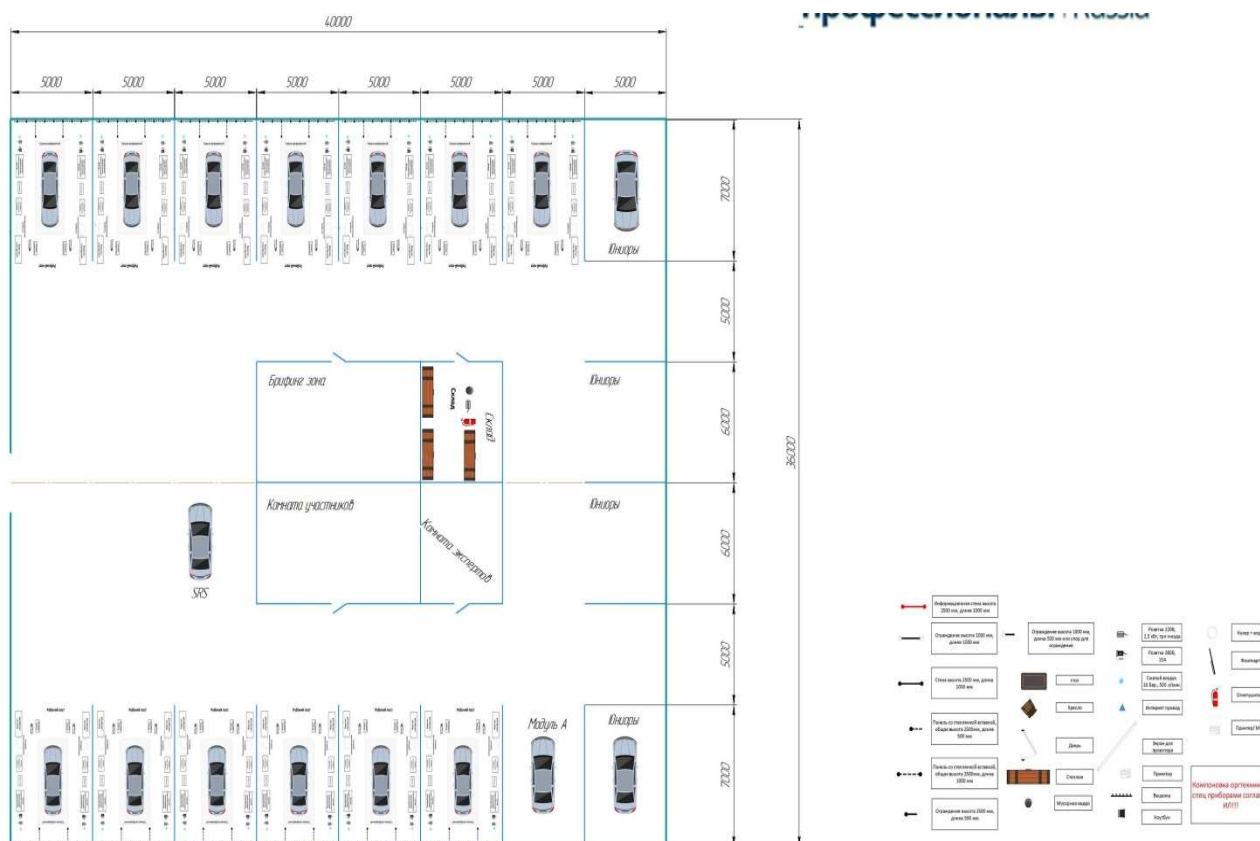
40000

5000 5000 5000 5000 5000 5000 5000 5000

Профессионалы Russia

7000

Юниоры

5000

Брифинг зона

Склад

Склад

Юниоры

6000

36000

Комната участников

Комната экспертов

Юниоры

6000

SRS

5000

Модуль А

Юниоры

7000

Информационная стена высота 2500 мм, длина 1000 мм

Ограждение высота 1000 мм, длина 1000 мм

Ограждение высота 1000 мм, длина 500 мм или стор для ограждения

Розетка 220В, 3,5 кВт, три входа

Розетка 380В, 15А

Стена высота 2500 мм, длина 1000 мм

стол

Сжатый воздух, 10 бар, 500 л/мин

Кресло

Интернет провод

Панель со стеклянной вставкой, общая высота 2500мм, длина 500 мм

Дверь

Экран для проектора

Панель со стеклянной вставкой, общая высота 2500мм, длина 1000 мм

Стеллаж

Принтер

Мусорная корзина

Ведомка

Ограждение высота 2500 мм, длина 500 мм

Ноутбук

Компоновка оргтехники спец приборами согла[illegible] ИЛ!!!

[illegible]

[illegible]

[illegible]

Принтер/ М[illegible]